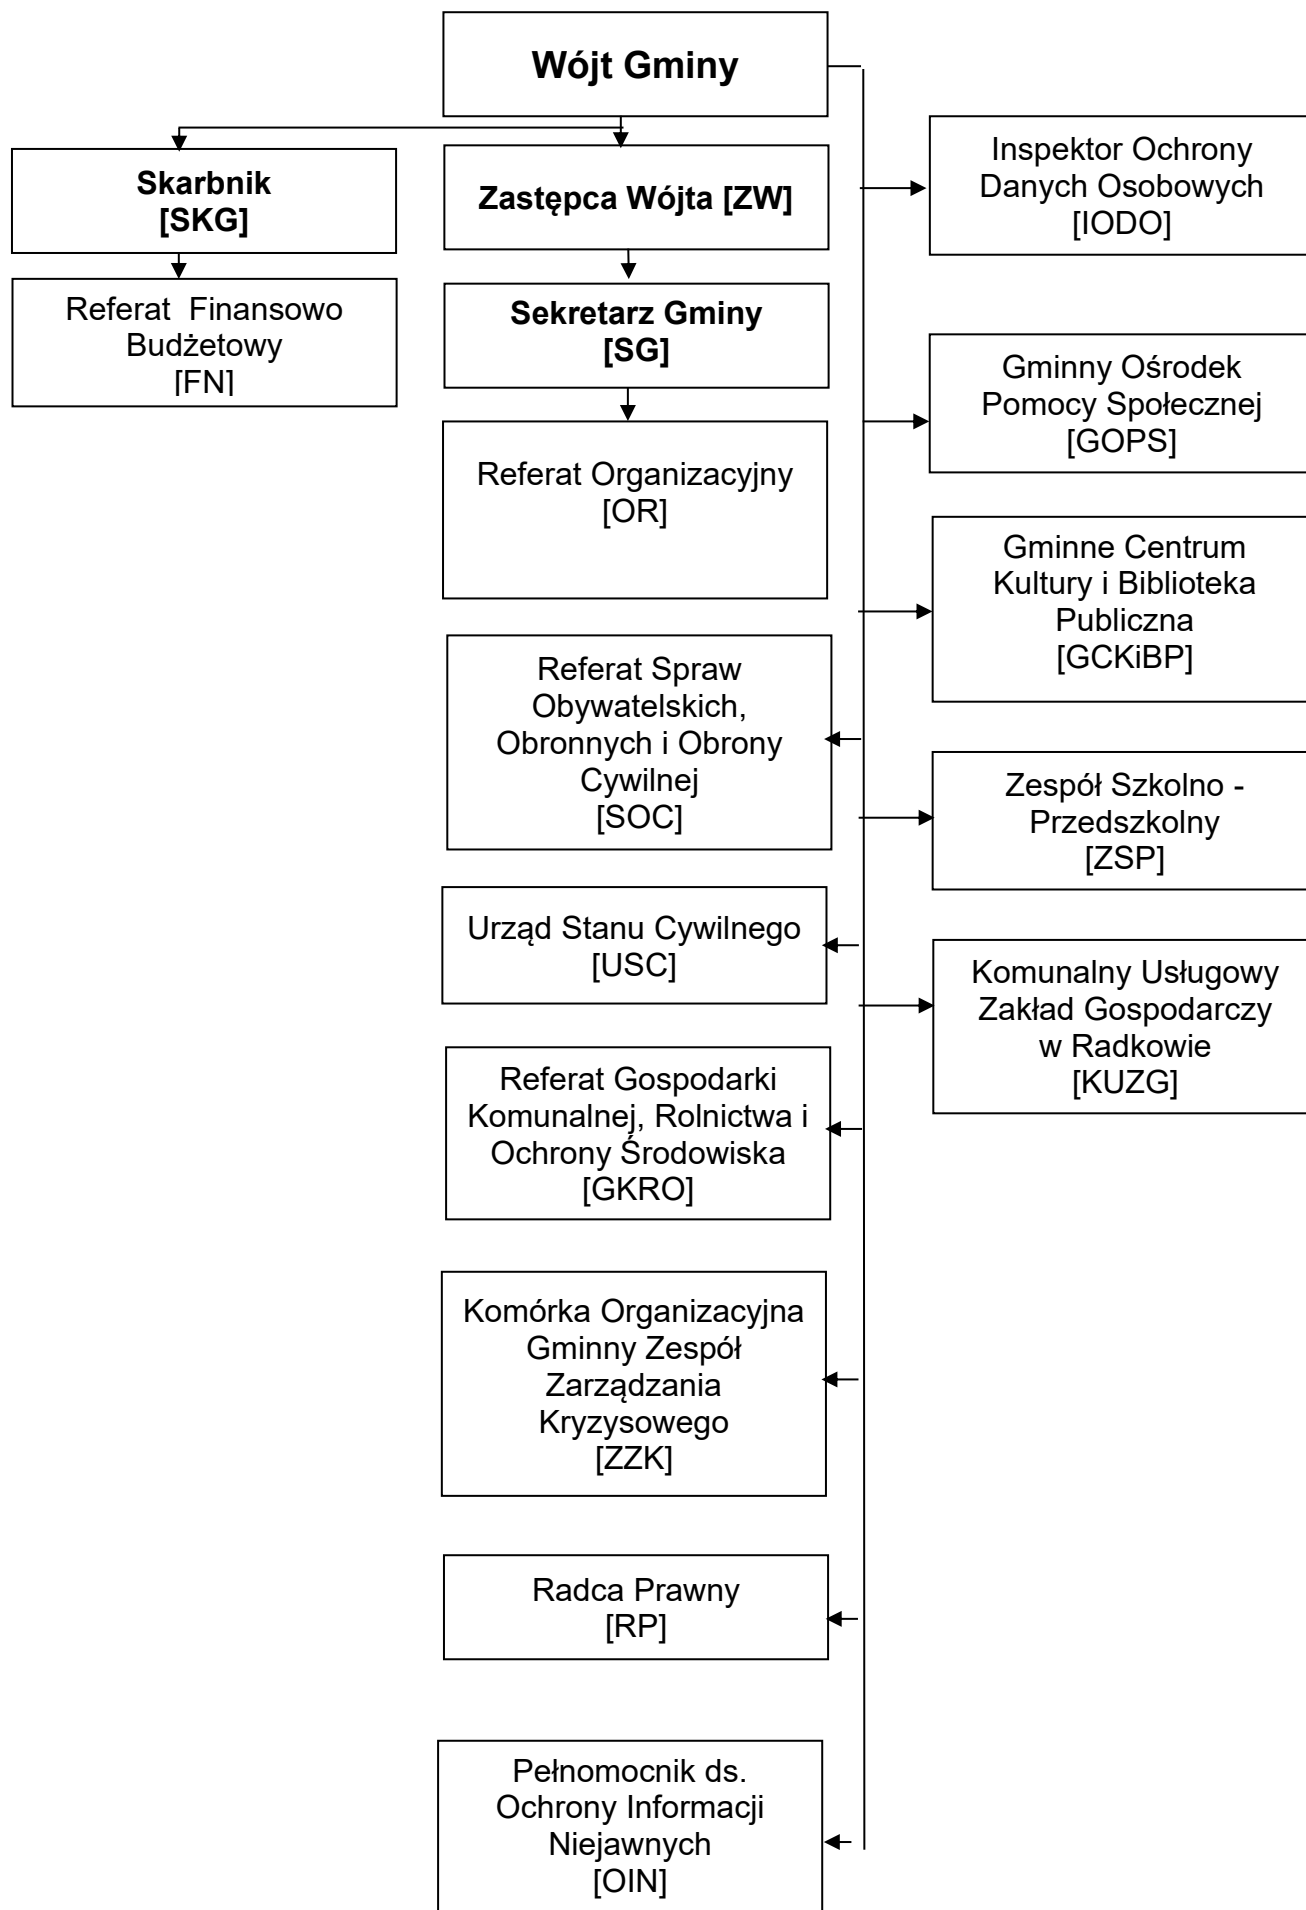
Wójt Gminy

Skarbnik
[SKG]

Referat Finansowo Budżetowy
[FN]

Zastępca Wójta [ZW]

Sekretarz Gminy
[SG]

Referat Organizacyjny
[OR]

Referat Spraw Obywatelskich, Obronnych i Obrony Cywilnej
[SOC]

Urząd Stanu Cywilnego
[USC]

Referat Gospodarki Komunalnej, Rolnictwa i Ochrony Środowiska
[GKRO]

Komórka Organizacyjna Gminny Zespół Zarządzania Kryzysowego
[ZZK]

Radca Prawny
[RP]

Pełnomocnik ds. Ochrony Informacji Niejawnych
[OIN]

Inspektor Ochrony Danych Osobowych
[IODO]

Gminny Ośrodek Pomocy Społecznej
[GOPS]

Gminne Centrum Kultury i Biblioteka Publiczna
[GCKiBP]

Zespół Szkolno - Przedszkolny
[ZSP]

Komunalny Usługowy Zakład Gospodarczy w Radkowie
[KUZG]